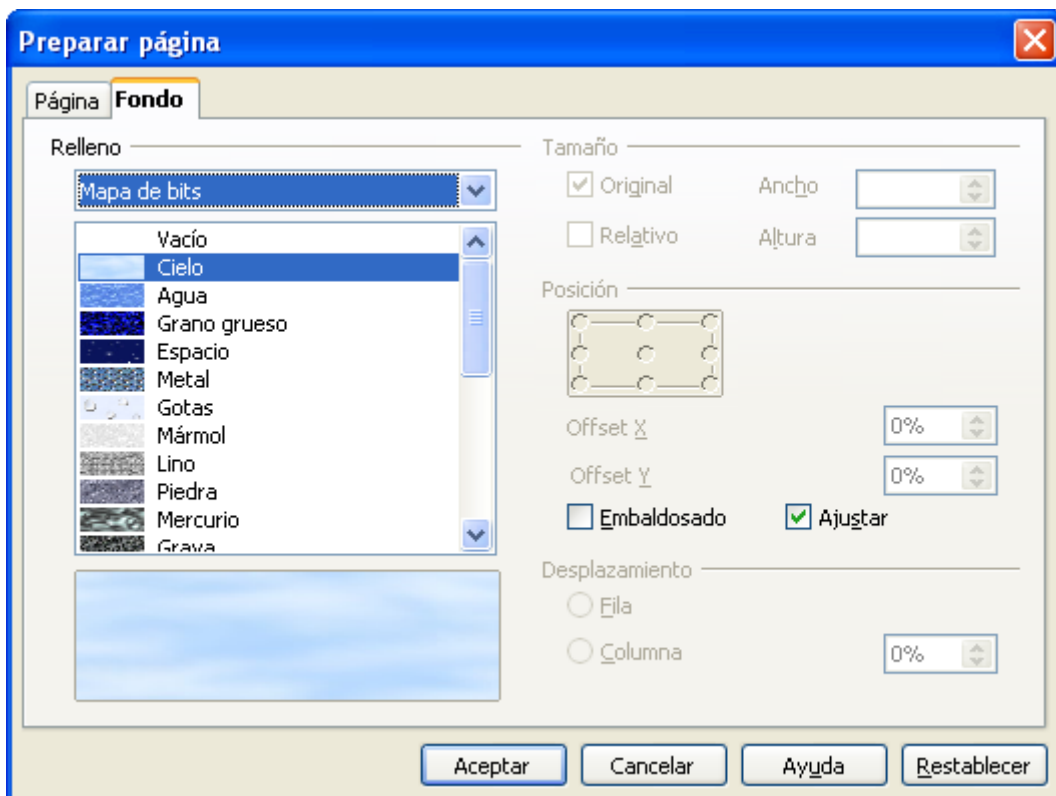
Preparar página

Página | Fondo

Relleno

Mapa de bits

Vacío
Cielo
Agua
Grano grueso
Espacio
Metal
Gotas
Mármol
Lino
Piedra
Mercurio
Grava

Tamaño

Original
Ancho

Relativo
Altura

Posición

Offset X
0%

Offset Y
0%

Embaldosado
Ajustar

Desplazamiento

Fila

Columna
0%

Aceptar
Cancelar
Ayuda
Restablecer